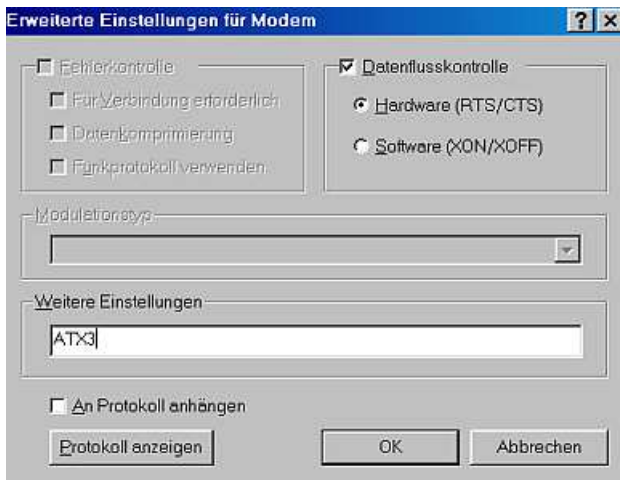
Erweiterte Einstellungen für Modem

?

Fehlerkontrolle

Für Verbindung erforderlich

Datenkomprimierung

Funkprotokoll verwenden

Datenflusskontrolle

Hardware (RTS/CTS)

Software (XON/XOFF)

Modulationstyp

Weitere Einstellungen

ATX3

An Protokoll anhängen

Protokoll anzeigen

OK

Abbrechen